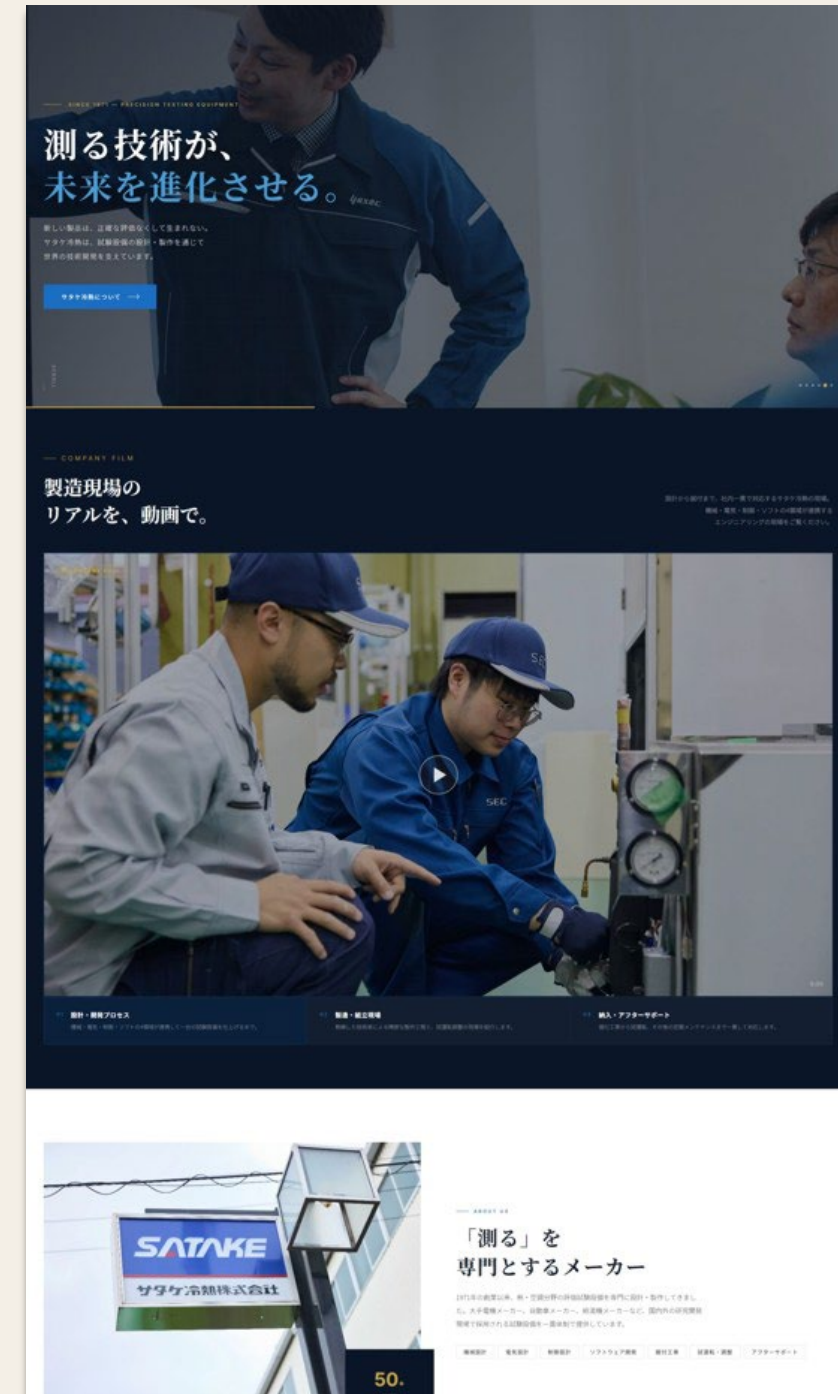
— SINCE 1971 — PRECISION TESTING EQUIPMENT

測る技術が、
未来を進化させる。

新しい製品は、正確な評価なくして生まれない。
サタケ冷熱は、試験設備の設計・製作を通じて
世界の技術開発を支えています。

サタケ冷熱について →

— COMPANY FILM

製造現場の
リアルを、動画で。

設計から組立まで、社内一貫で対応するサタケ冷熱の現場。
機械・電気・制御・ソフトの領域が連携する
エンジニアリングの現場をご覧ください。

01 設計・開発プロセス
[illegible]

02 製造・組立現場
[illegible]

03 納入・アフターサポート
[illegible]

— ABOUT US

「測る」を
専門とするメーカー

1971年の創業以来、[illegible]

機械設計 電気設計 制御設計 ソフトウェア開発 據付工事 試運転・調整 アフターサポート

SATAKE
サタケ冷熱株式会社

50.